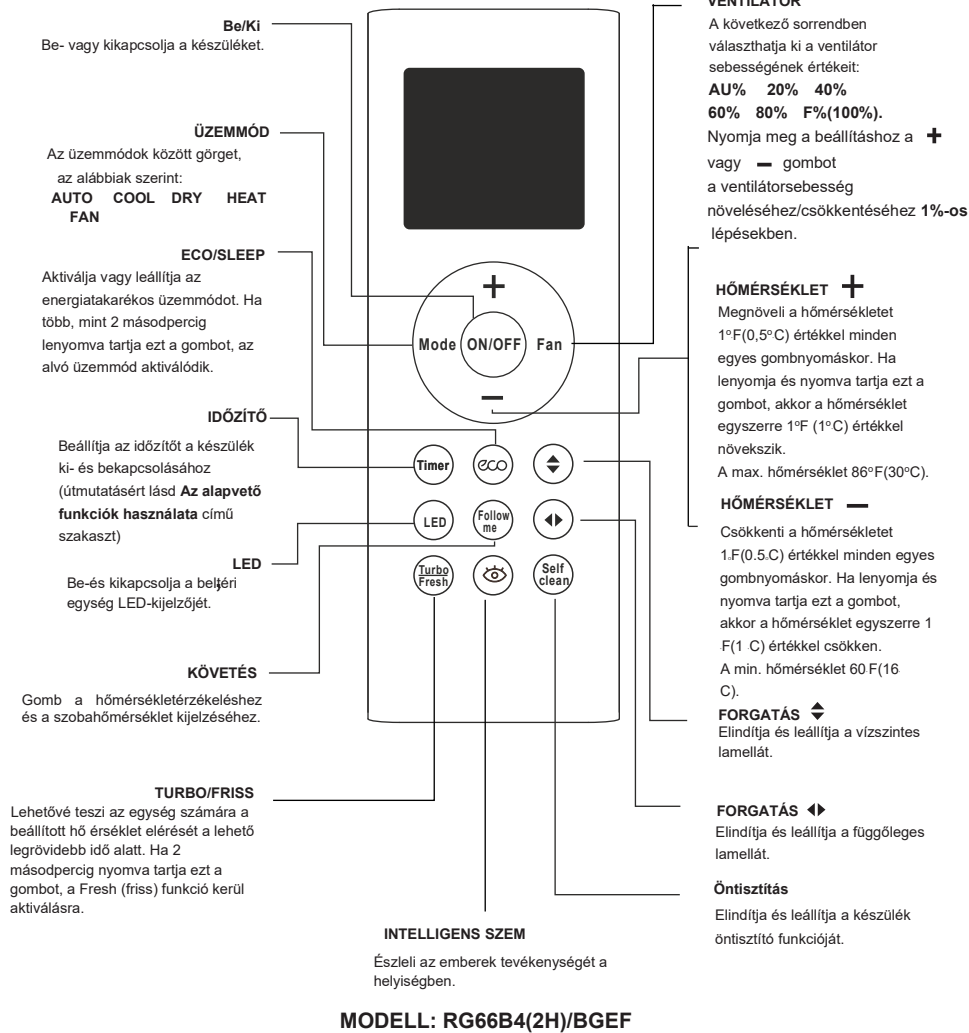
Be/Ki
Be- vagy kikapcsolja a készüléket.

ÜZEMMÓD
Az üzemmódok között görget, az alábbiak szerint:
AUTO COOL DRY HEAT FAN

ECO/SLEEP
Aktiválja vagy leállítja az energiatakarékos üzemmódot. Ha több, mint 2 másodpercig lenyomva tartja ezt a gombot, az alvó üzemmód aktiválódik.

IDŐZÍTŐ
Beállítja az időzítőt a készülék ki- és bekapcsolásához (útmutatásért lásd **Az alapvető funkciók használata** című szakaszt)

LED
Be-és kikapcsolja a beltéri egység LED-kijelzőjét.

KÖVETÉS
Gomb a hőmérsékletérzékeléshez és a szobahőmérséklet kijelzéséhez.

TURBO/FRISS
Lehetővé teszi az egység számára a beállított hő érséklet elérését a lehető legrövidebb idő alatt. Ha 2 másodpercig nyomva tartja ezt a gombot, a Fresh (friss) funkció kerül aktiválásra.

INTELLIGENS SZEM
Észleli az emberek tevékenységét a helyiségben.

VENTILÁTOR
A következő sorrendben választhatja ki a ventilátor sebességének értékeit:
AU% 20% 40%
60% 80% F%(100%).
Nyomja meg a beállításhoz a + vagy — gombot a ventilátorsebesség növeléséhez/csökkentéséhez **1%-os** lépésekben.

HŐMÉRSÉKLET +
Megnöveli a hőmérsékletet 1°F(0,5°C) értékkel minden egyes gombnyomáskor. Ha lenyomja és nyomva tartja ezt a gombot, akkor a hőmérséklet egyszerre 1°F (1°C) értékkel növekszik.
A max. hőmérséklet 86°F(30°C).

HŐMÉRSÉKLET —
Csökkenti a hőmérsékletet 1.F(0.5.C) értékkel minden egyes gombnyomáskor. Ha lenyomja és nyomva tartja ezt a gombot, akkor a hőmérséklet egyszerre 1 F(1 C) értékkel csökken.
A min. hőmérséklet 60 F(16 C).

FORGATÁS
Elindítja és leállítja a vízszintes lamellát.

FORGATÁS
Elindítja és leállítja a függőleges lamellát.

Öntisztítás
Elindítja és leállítja a készülék öntisztító funkcióját.

+
Mode ON/OFF Fan
—
Timer eco
LED Follow me
Turbo Fresh Self clean

MODELL: RG66B4(2H)/BGEF